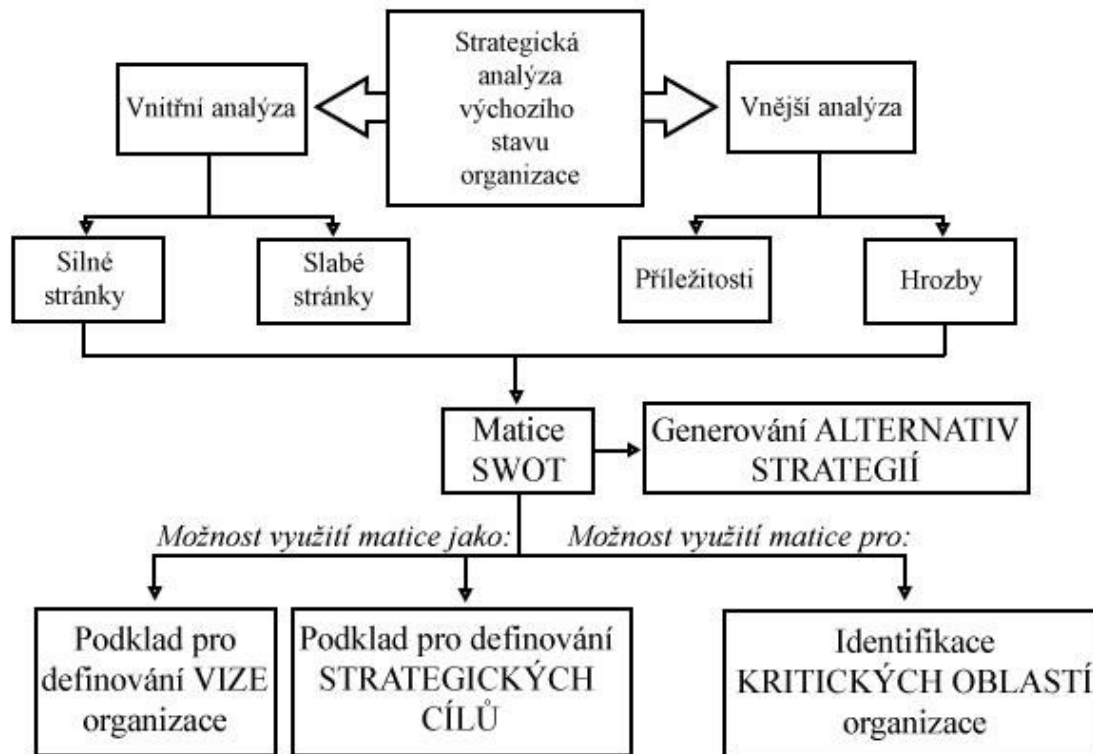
Strategická analýza výchozího stavu organizace

Vnitřní analýza

Vnější analýza

Silné stránky

Slabé stránky

Příležitosti

Hrozby

Matice SWOT

Generování ALTERNATIV STRATEGIÍ

Možnost využití matice jako:

Možnost využití matice pro:

Podklad pro definování VIZE organizace

Podklad pro definování STRATEGICKÝCH CÍLŮ

Identifikace KRITICKÝCH OBLASTÍ organizace